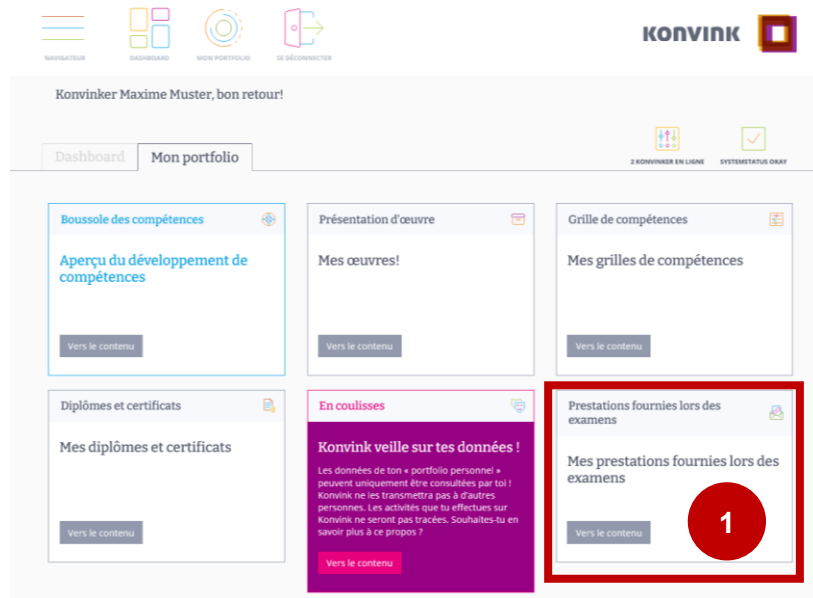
NAVIGATEUR DASHBOARD MON PORTFOLIO SE DÉCONNECTER

KONVINK

Konvinker Maxime Muster, bon retour!

Dashboard Mon portfolio

2 KONVINKER EN LIGNE SYSTEMSTATUS OKAY

Boussole des compétences

Aperçu du développement de compétences

Vers le contenu

Présentation d'œuvre

Mes œuvres!

Vers le contenu

Grille de compétences

Mes grilles de compétences

Vers le contenu

Diplômes et certificats

Mes diplômes et certificats

Vers le contenu

En coulisses

Konvink veille sur tes données !

Les données de ton « portfolio personnel » peuvent uniquement être consultées par toi ! Konvink ne les transmettra pas à d'autres personnes. Les activités que tu effectues sur Konvink ne seront pas tracées. Souhaites-tu en savoir plus à ce propos ?

Vers le contenu

Prestations fournies lors des examens

Mes prestations fournies lors des examens

Vers le contenu

1